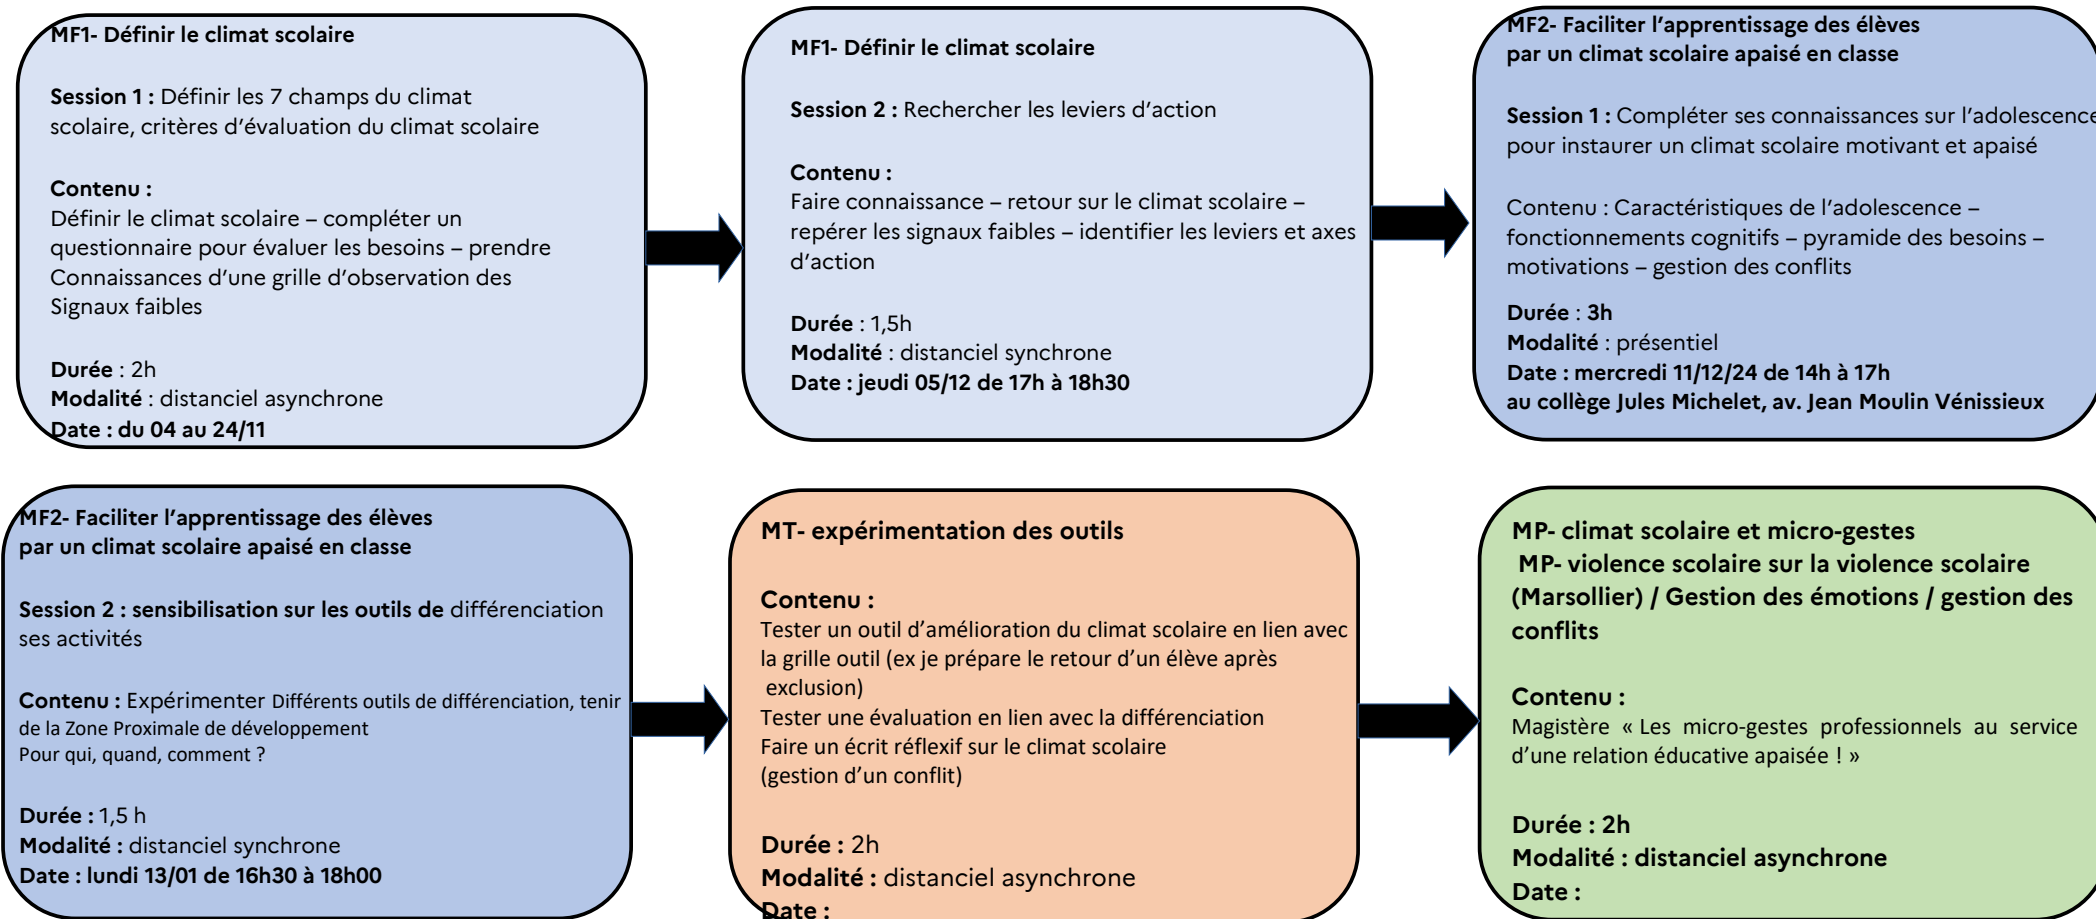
MF1- Définir le climat scolaire

Session 1 : Définir les 7 champs du climat scolaire, critères d'évaluation du climat scolaire

Contenu :
Définir le climat scolaire – compléter un questionnaire pour évaluer les besoins – prendre Connaissances d'une grille d'observation des Signaux faibles

Durée : 2h
Modalité : distanciel asynchrone
Date : du 04 au 24/11

MF1- Définir le climat scolaire

Session 2 : Rechercher les leviers d'action

Contenu :
Faire connaissance – retour sur le climat scolaire – repérer les signaux faibles – identifier les leviers et axes d'action

Durée : 1,5h
Modalité : distanciel synchrone
Date : jeudi 05/12 de 17h à 18h30

MF2- Faciliter l'apprentissage des élèves par un climat scolaire apaisé en classe

Session 1 : Compléter ses connaissances sur l'adolescence pour instaurer un climat scolaire motivant et apaisé

Contenu : Caractéristiques de l'adolescence – fonctionnements cognitifs – pyramide des besoins – motivations – gestion des conflits

Durée : 3h
Modalité : présentiel
Date : mercredi 11/12/24 de 14h à 17h
au collège Jules Michelet, av. Jean Moulin Vénissieux

MF2- Faciliter l'apprentissage des élèves par un climat scolaire apaisé en classe

Session 2 : sensibilisation sur les outils de différenciation ses activités

Contenu : Expérimenter Différents outils de différenciation, tenir de la Zone Proximale de développement
Pour qui, quand, comment ?

Durée : 1,5 h
Modalité : distanciel synchrone
Date : lundi 13/01 de 16h30 à 18h00

MT- expérimentation des outils

Contenu :
Tester un outil d'amélioration du climat scolaire en lien avec la grille outil (ex je prépare le retour d'un élève après exclusion)
Tester une évaluation en lien avec la différenciation
Faire un écrit réflexif sur le climat scolaire
(gestion d'un conflit)

Durée : 2h
Modalité : distanciel asynchrone
Date :

MP- climat scolaire et micro-gestes
MP- violence scolaire sur la violence scolaire (Marsollier) / Gestion des émotions / gestion des conflits

Contenu :
Magistère « Les micro-gestes professionnels au service d'une relation éducative apaisée ! »

Durée : 2h
Modalité : distanciel asynchrone
Date :